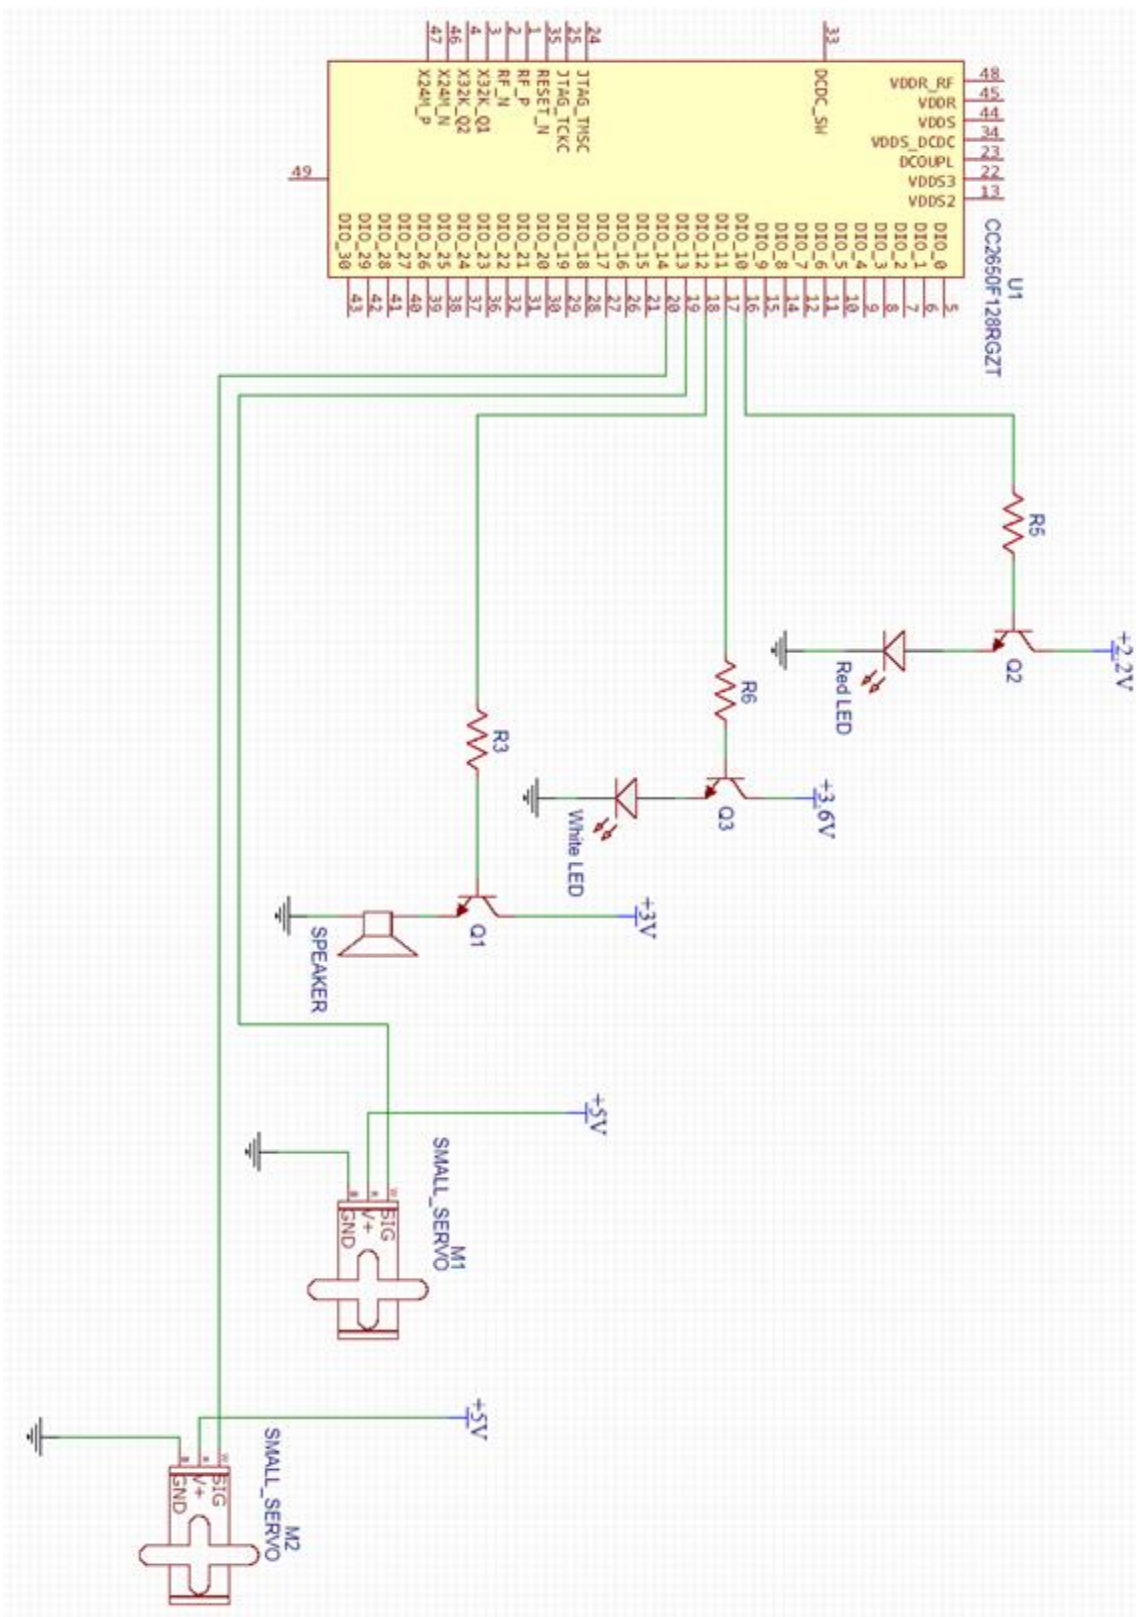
24
25
35
1
2
3
4
46
47
JTAG_TMSC
JTAG_TCKC
RESET_N
RF_P
RF_N
X32K_Q1
X32K_Q2
X24M_N
X24M_P
33
DCDC_SW
VDDR_RF 48
VDDR 45
VDDS 44
VDDS_DCDC 34
DCOUPL 23
VDDS3 22
VDDS2 13
49
DIO_30
DIO_29
DIO_28
DIO_27
DIO_26
DIO_25
DIO_24
DIO_23
DIO_22
DIO_21
DIO_20
DIO_19
DIO_18
DIO_17
DIO_16
DIO_15
DIO_14
DIO_13
DIO_12
DIO_11
DIO_10
DIO_9
DIO_8
DIO_7
DIO_6
DIO_5
DIO_4
DIO_3
DIO_2
DIO_1
DIO_0
43
42
41
40
39
38
37
36
32
31
30
29
28
27
26
21
20
19
18
17
16
15
14
12
11
10
9
8
7
6
5
U1
CC2650F128RGZT
R5
Red LED
Q2
+2.2V
R6
White LED
Q3
+3.6V
R3
SPEAKER
Q1
+3V
+5V
SMALL_SERVO
M1
SIG
V+
GND
+5V
SMALL_SERVO
M2
SIG
V+
GND